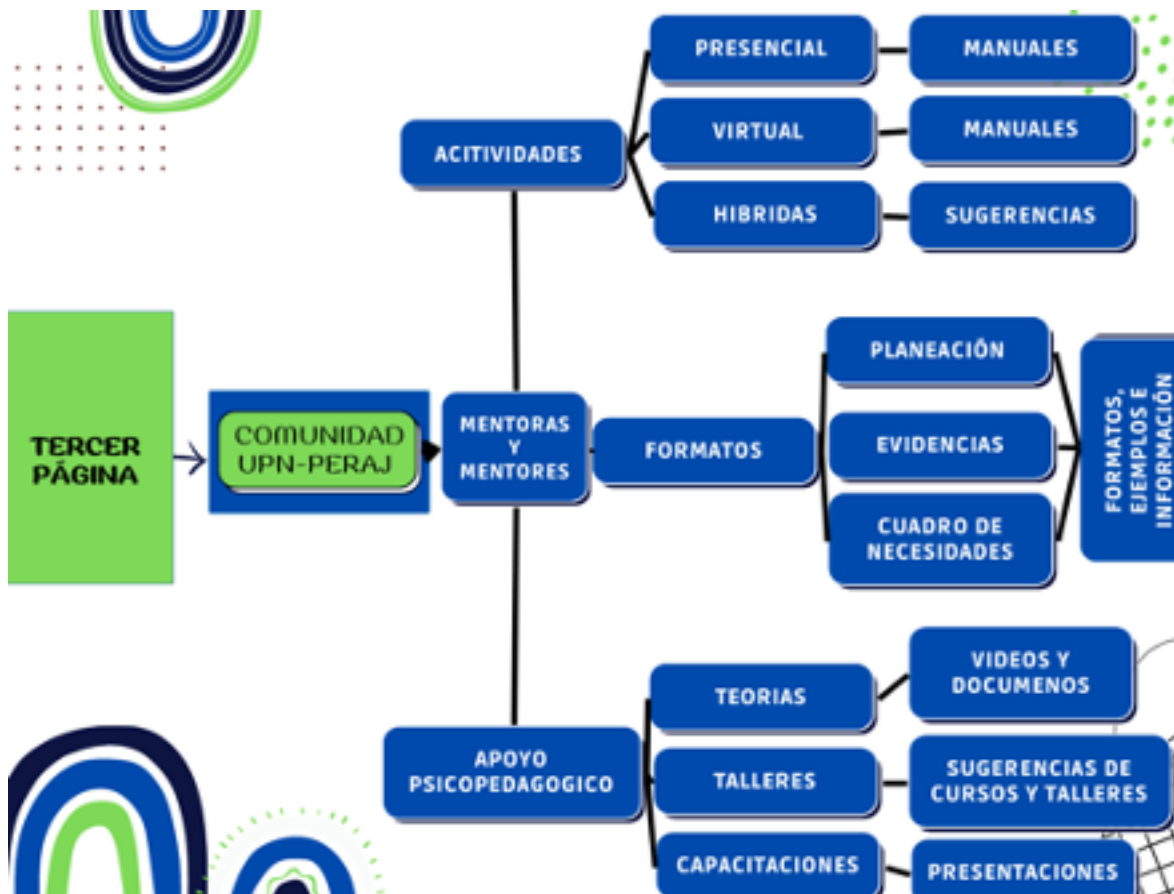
TERCER PÁGINA

COMUNIDAD UPN-PERAJ

MENTORAS Y MENTORES

ACITIVIDADES

PRESENCIAL

MANUALES

VIRTUAL

MANUALES

HIBRIDAS

SUGERENCIAS

FORMATOS

PLANEACIÓN

EVIDENCIAS

CUADRO DE NECESIDADES

FORMATOS, EJEMPLOS E INFORMACIÓN

APOYO PSICOPEDAGOGICO

TEORIAS

VIDEOS Y DOCUMENOS

TALLERES

SUGERENCIAS DE CURSOS Y TALLERES

CAPACITACIONES

PRESENTACIONES